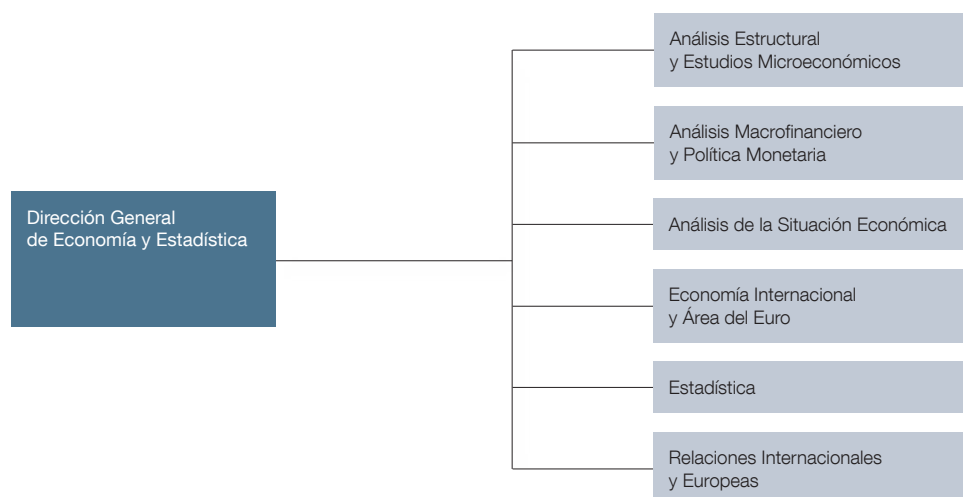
Dirección General de Economía y Estadística

Análisis Estructural y Estudios Microeconómicos

Análisis Macrofinanciero y Política Monetaria

Análisis de la Situación Económica

Economía Internacional y Área del Euro

Estadística

Relaciones Internacionales y Europeas